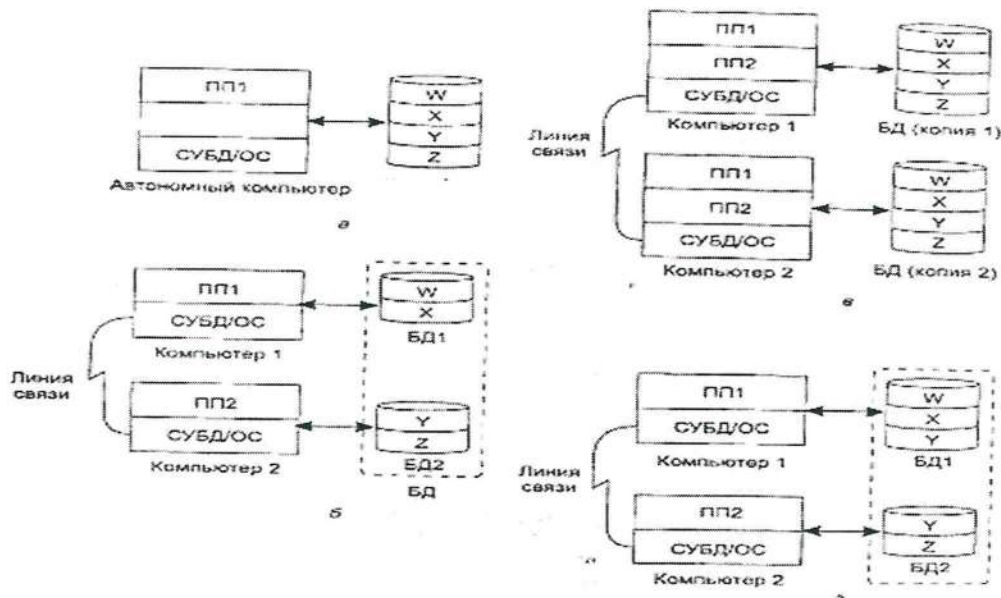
ПП1
СУБД/ОС
W
X
Y
Z
Автономный компьютер
а

ПП1
ПП2
СУБД/ОС
W
X
Y
Z
Линия связи
Компьютер 1
БД (копия 1)
ПП1
ПП2
СУБД/ОС
W
X
Y
Z
Компьютер 2
БД (копия 2)
в

ПП1
СУБД/ОС
W
X
Компьютер 1
БД1
Линия связи
ПП2
СУБД/ОС
Y
Z
Компьютер 2
БД2
БД
б

ПП1
СУБД/ОС
W
X
Y
Линия связи
Компьютер 1
БД1
ПП2
СУБД/ОС
Y
Z
Компьютер 2
БД2
г